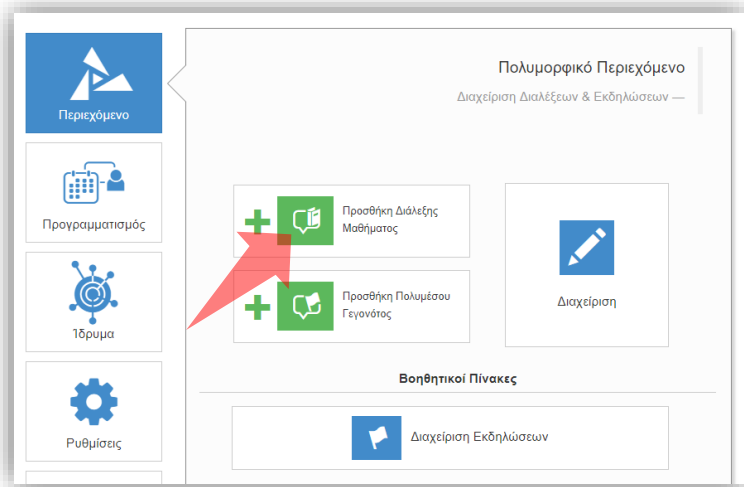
Περιεχόμενο

Προγραμματισμός

Ίδρυμα

Ρυθμίσεις

Πολυμορφικό Περιεχόμενο

Διαχείριση Διαλέξεων & Εκδηλώσεων —

Προσθήκη Διάλεξης Μαθήματος

Προσθήκη Πολυμέσου Γεγονότος

Διαχείριση

Βοηθητικοί Πίνακες

Διαχείριση Εκδηλώσεων